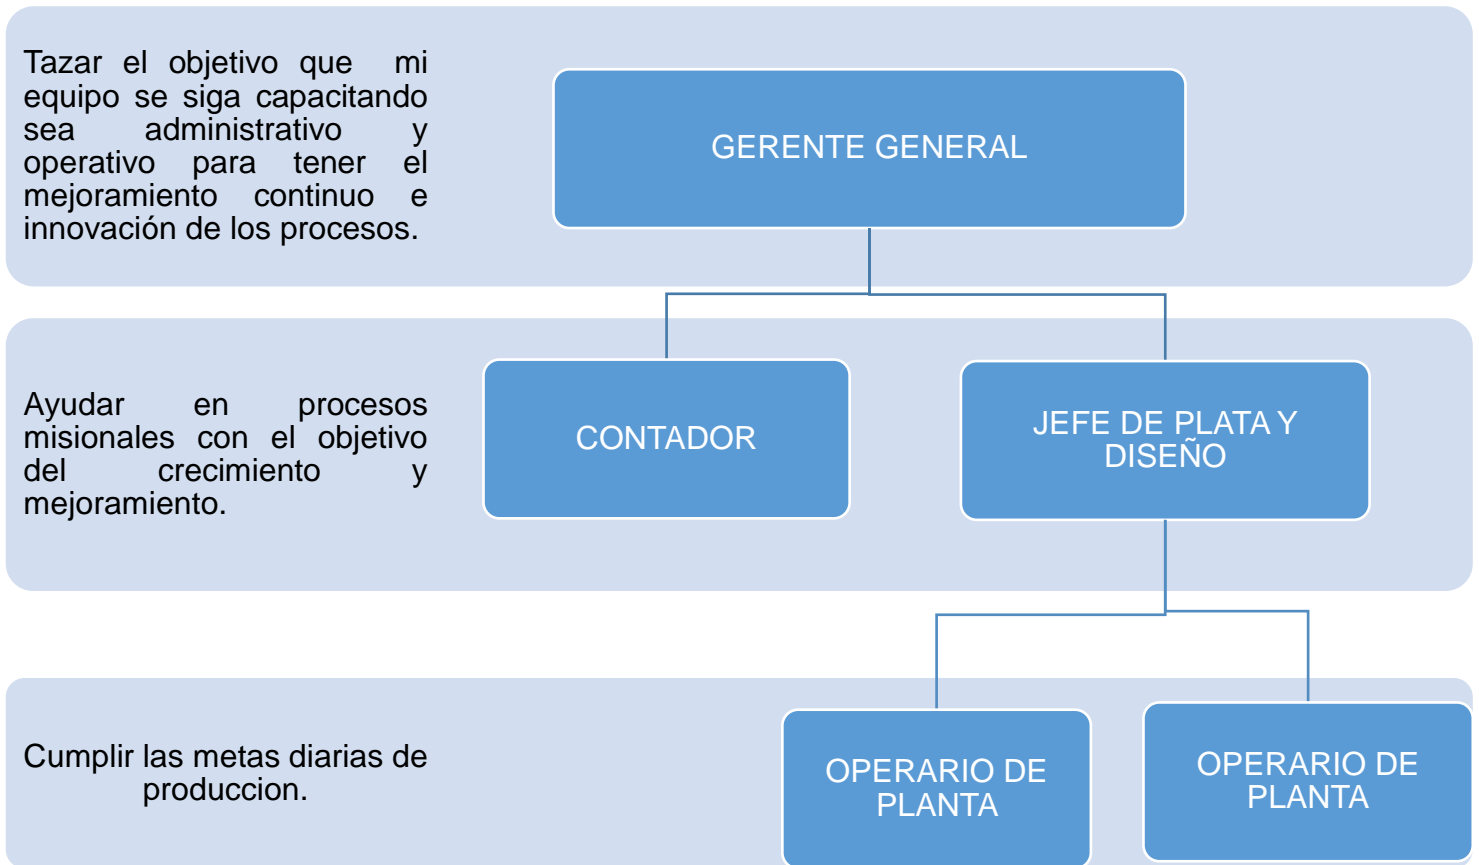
Tazar el objetivo que mi equipo se siga capacitando sea administrativo y operativo para tener el mejoramiento continuo e innovación de los procesos.

GERENTE GENERAL

Ayudar en procesos misionales con el objetivo del crecimiento y mejoramiento.

CONTADOR

JEFE DE PLATA Y DISEÑO

Cumplir las metas diarias de produccion.

OPERARIO DE PLANTA

OPERARIO DE PLANTA